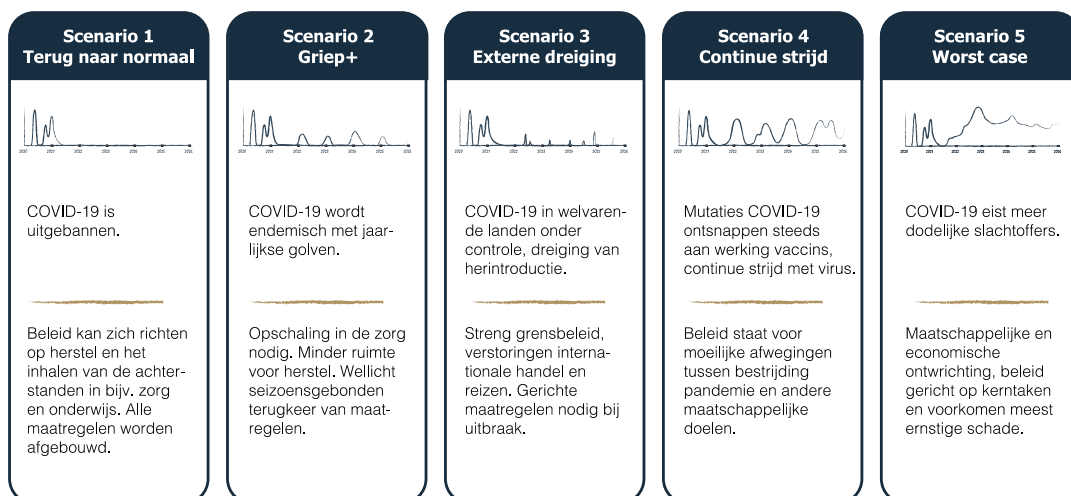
Scenario 1
Terug naar normaal

COVID-19 is uitgebannen.

Beleid kan zich richten op herstel en het inhalen van de achterstanden in bijv. zorg en onderwijs. Alle maatregelen worden afgebouwd.

Scenario 2
Griep+

COVID-19 wordt endemisch met jaarlijkse golven.

Opschaling in de zorg nodig. Minder ruimte voor herstel. Wellicht seizoensgebonden terugkeer van maatregelen.

Scenario 3
Externe dreiging

COVID-19 in welvarende landen onder controle, dreiging van herintroductie.

Streng grensbeleid, verstoringen internationale handel en reizen. Gerichte maatregelen nodig bij uitbraak.

Scenario 4
Continue strijd

Mutaties COVID-19 ontsnappen steeds aan werking vaccins, continue strijd met virus.

Beleid staat voor moeilijke afwegingen tussen bestrijding pandemie en andere maatschappelijke doelen.

Scenario 5
Worst case

COVID-19 eist meer dodelijke slachtoffers.

Maatschappelijke en economische ontwrichting, beleid gericht op kerntaken en voorkomen meest ernstige schade.